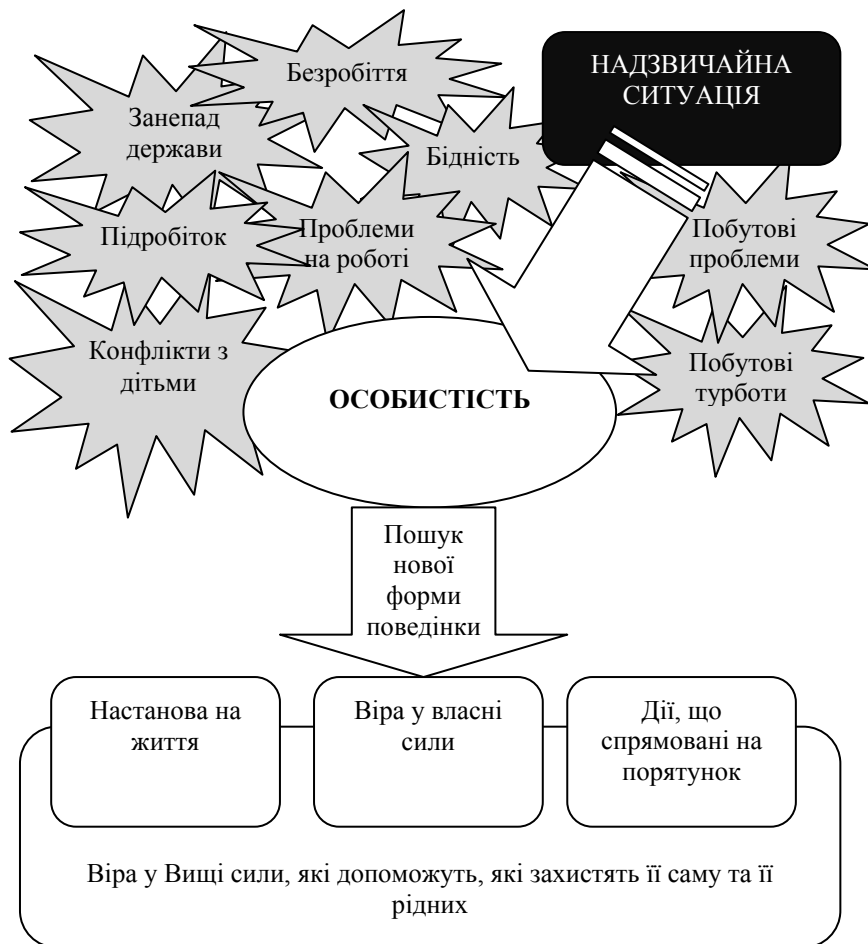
Безробіття

Занепад держави

НАДЗВИЧАЙНА СИТУАЦІЯ

Бідність

Підробіток

Проблеми на роботі

Побутові проблеми

Конфлікти з дітьми

ОСОБИСТІСТЬ

Побутові турботи

Пошук нової форми поведінки

Настанова на життя

Віра у власні сили

Дії, що спрямовані на порятунок

Віра у Вищі сили, які допоможуть, які захистять її саму та її рідних